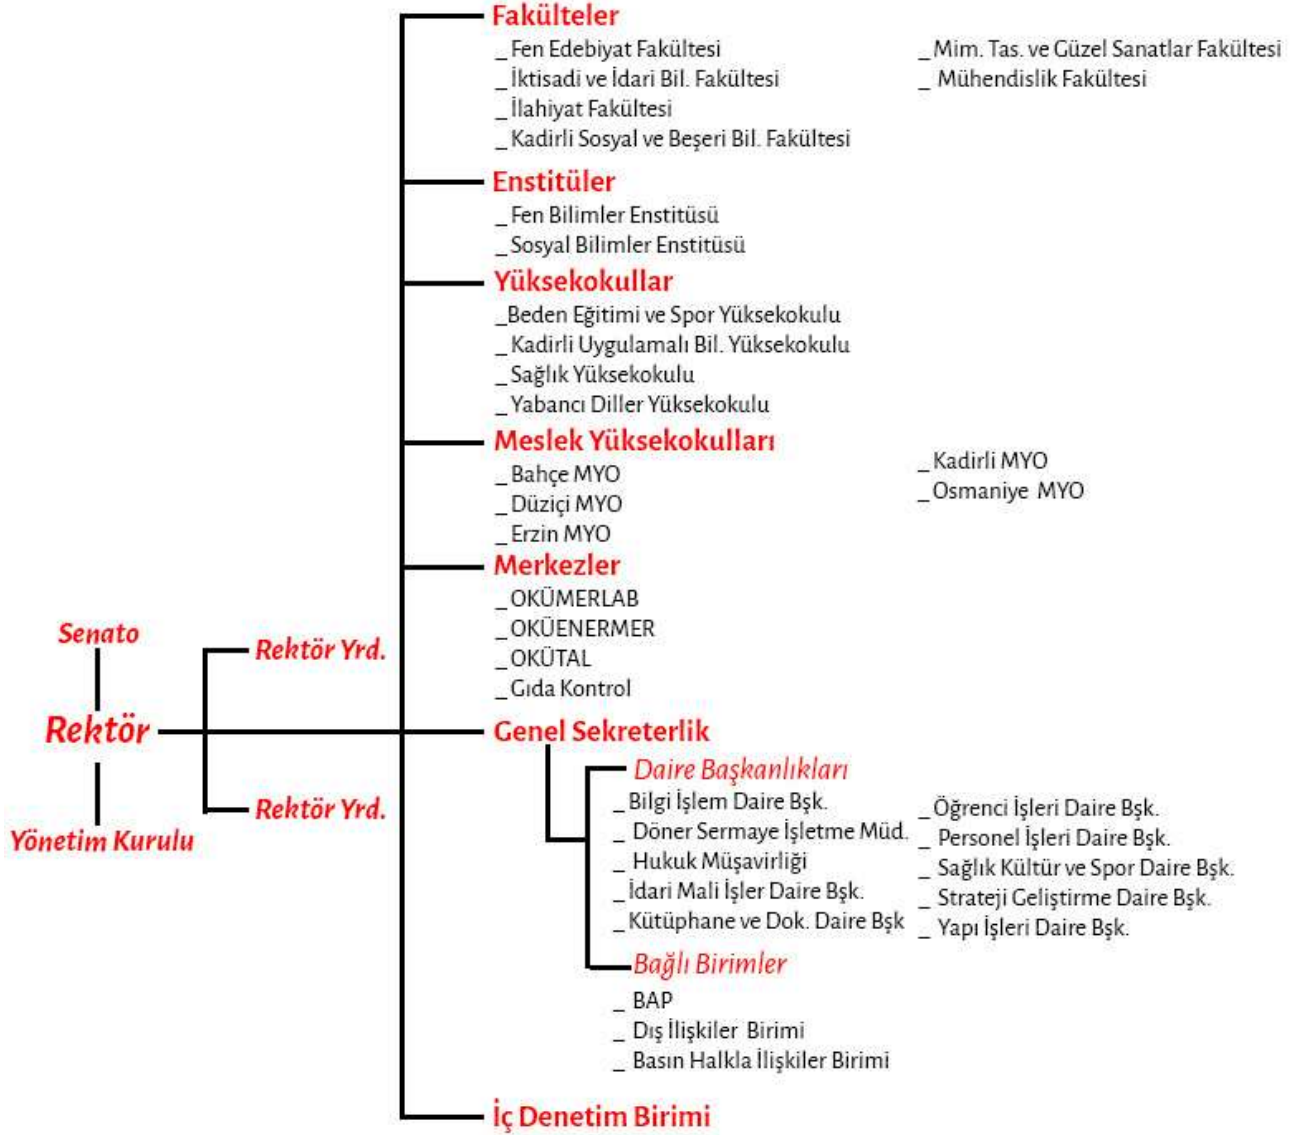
Senato

Rektör

Yönetim Kurulu

Rektör Yrd.

Rektör Yrd.

Fakülteler
_ Fen Edebiyat Fakültesi
_ İktisadi ve İdari Bil. Fakültesi
_ İlahiyat Fakültesi
_ Kadirli Sosyal ve Beşeri Bil. Fakültesi
_ Mim. Tas. ve Güzel Sanatlar Fakültesi
_ Mühendislik Fakültesi

Enstitüler
_ Fen Bilimler Enstitüsü
_ Sosyal Bilimler Enstitüsü

Yüksekokullar
_Beden Eğitimi ve Spor Yüksekokulu
_ Kadirli Uygulamalı Bil. Yüksekokulu
_ Sağlık Yüksekokulu
_ Yabancı Diller Yüksekokulu

Meslek Yüksekokulları
_ Bahçe MYO
_ Düziçi MYO
_ Erzin MYO
_ Kadirli MYO
_ Osmaniye MYO

Merkezler
_ OKÜMERLAB
_ OKÜENERMER
_ OKÜTAL
_ Gıda Kontrol

Genel Sekreterlik

Daire Başkanlıkları
_ Bilgi İşlem Daire Bşk.
_ Döner Sermaye İşletme Müd.
_ Hukuk Müşavirliği
_ İdari Mali İşler Daire Bşk.
_ Kütüphane ve Dok. Daire Bşk
_ Öğrenci İşleri Daire Bşk.
_ Personel İşleri Daire Bşk.
_ Sağlık Kültür ve Spor Daire Bşk.
_ Strateji Geliştirme Daire Bşk.
_ Yapı İşleri Daire Bşk.

Bağlı Birimler
_ BAP
_ Dış İlişkiler Birimi
_ Basın Halkla İlişkiler Birimi

İç Denetim Birimi